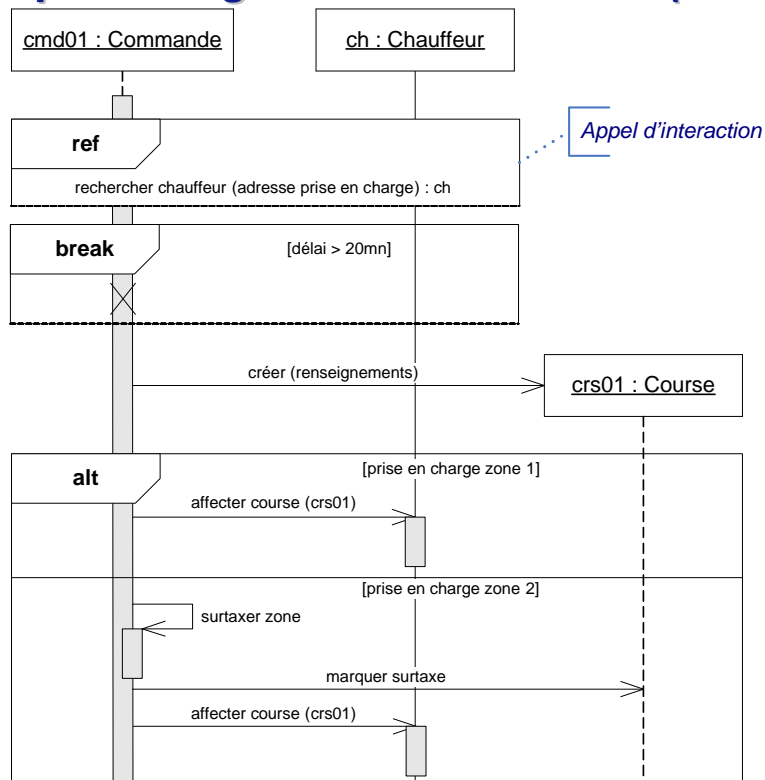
cmd01 : Commande

ch : Chauffeur

ref

Appel d'interaction

rechercher chauffeur (adresse prise en charge) : ch

break

[délai > 20mn]

créer (renseignements)

crs01 : Course

alt

[prise en charge zone 1]

affecter course (crs01)

[prise en charge zone 2]

surtaxer zone

marquer surtaxe

affecter course (crs01)